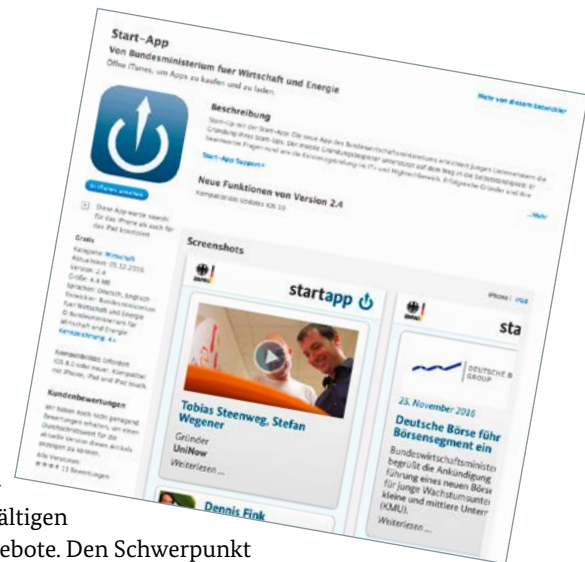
Start-App
Von Bundesministerium fuer Wirtschaft und Energie
Öffne iTunes, um Apps zu kaufen und zu laden.

Mehr von diesem Entwickler

Beschreibung

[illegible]

Start-App Support

Neue Funktionen von Version 2.4

Kompatibilitäts Updates iOS 10

...Mehr

In iTunes ansehen

Diese App wurde sowohl für das iPhone als auch für das iPad konzipiert

Gratis
Kategorie: Wirtschaft
Aktualisiert: 05.12.2016
Version: 2.4
Größe: 4.4 MB
Sprachen: Deutsch, Englisch
Entwickler: Bundesministerium fuer Wirtschaft und Energie
© Bundesministerium für Wirtschaft und Energie
Kompatibilität: 4+

Kompatibilität: Erfordert iOS 8.0 oder neuer. Kompatibel mit iPhone, iPad und iPod touch.

Kundenbewertungen
Wir haben noch nicht genügend Bewertungen erhalten, um einen Durchschnittswert für die aktuelle Version dieses Artikels anzeigen zu können.
Alle Versionen:
★★★★ 11 Bewertungen

Screenshots

iPhone | iPad

startapp

Tobias Steenweg, Stefan Wegener
Gründer
UniNow
Weiterlesen ...

Dennis Fink

sta

DEUTSCHE B GROUP

25. November 2016
Deutsche Börse führ Börsensegment ein
Bundeswirtschaftsminist begrüßt die Ankündigung führung eines neuen Börse für junge Wachstumsunter kleine und mittlere Untern (KMU).
Weiterlesen ...

ältigen
ebote. Den Schwerpunkt